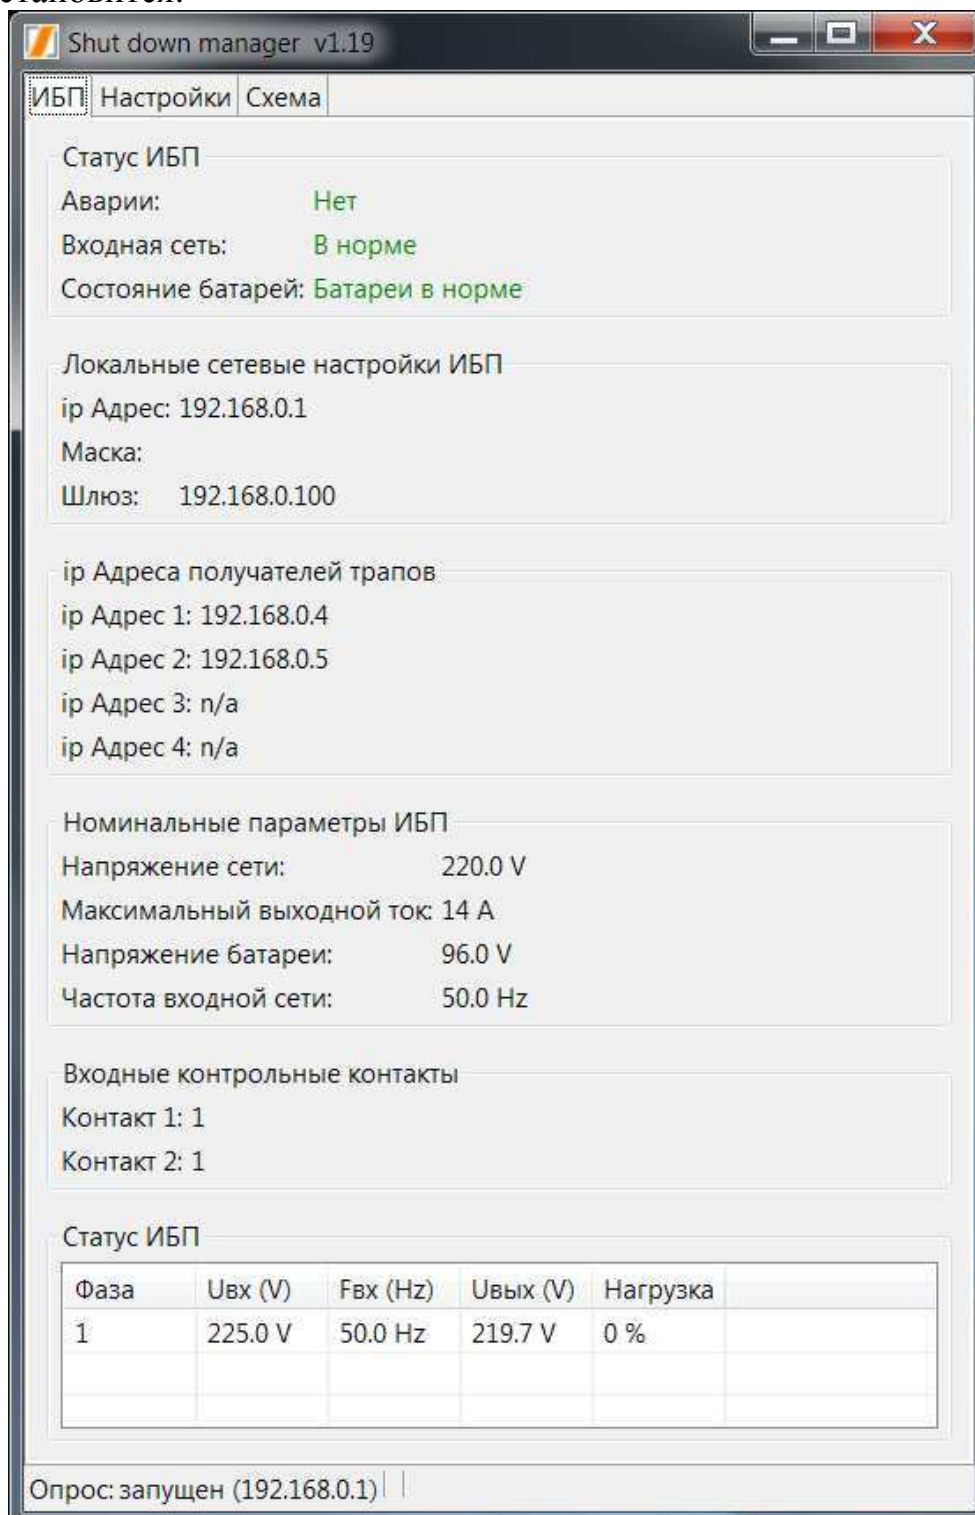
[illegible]

Shut down manager v1.19

ИБП Настройки Схема

Статус ИБП
Аварии: Нет
Входная сеть: В норме
Состояние батарей: Батареи в норме

Локальные сетевые настройки ИБП
ip Адрес: 192.168.0.1
Маска:
Шлюз: 192.168.0.100

ip Адреса получателей трапов
ip Адрес 1: 192.168.0.4
ip Адрес 2: 192.168.0.5
ip Адрес 3: n/a
ip Адрес 4: n/a

Номинальные параметры ИБП
Напряжение сети: 220.0 V
Максимальный выходной ток: 14 A
Напряжение батареи: 96.0 V
Частота входной сети: 50.0 Hz

Входные контрольные контакты
Контакт 1: 1
Контакт 2: 1

Статус ИБП

| Фаза | Uвх (V) | Fвх (Hz) | Uвых (V) | Нагрузка |
|---|---|---|---|---|
| 1 | 225.0 V | 50.0 Hz | 219.7 V | 0 % |

Опрос: запущен (192.168.0.1)